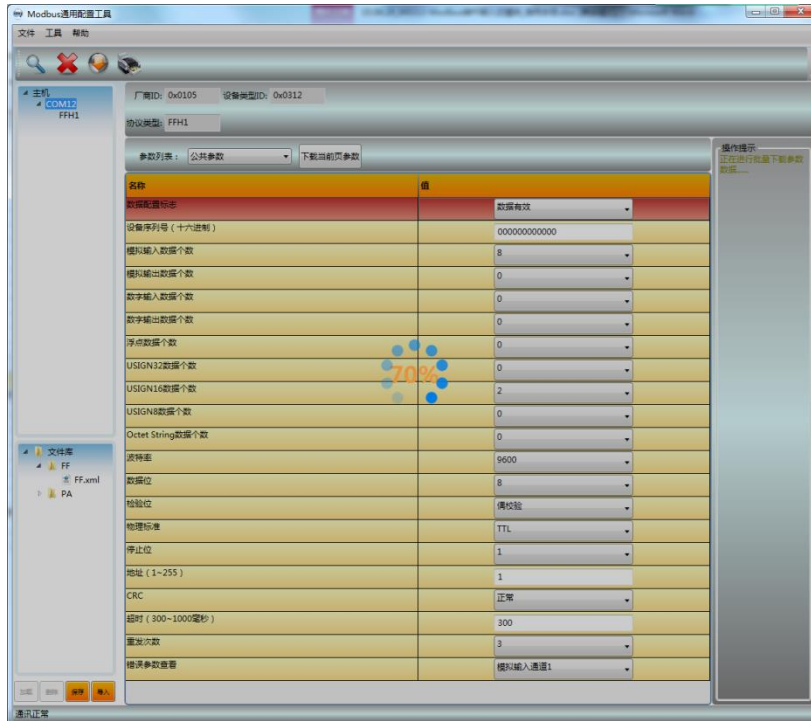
Modbus通用配置工具

文件 工具 帮助

主机
COM12
FFH1

厂商ID: 0x0105 设备类型ID: 0x0312

协议类型: FFH1

参数列表: 公共参数 下载当前页参数

| 名称 | 值 |
|---|---|
| 数据配置标志 | 数据有效 |
| 设备序列号（十六进制） | 000000000000 |
| 模拟输入数据个数 | 8 |
| 模拟输出数据个数 | 0 |
| 数字输入数据个数 | 0 |
| 数字输出数据个数 | 0 |
| 浮点数据个数 | 0 |
| USIGN32数据个数 | 0 |
| USIGN16数据个数 | 2 |
| USIGN8数据个数 | 0 |
| Octet String数据个数 | 0 |
| 波特率 | 9600 |
| 数据位 | 8 |
| 检验位 | 偶校验 |
| 物理标准 | TTL |
| 停止位 | 1 |
| 地址（1~255） | 1 |
| CRC | 正常 |
| 超时（300~1000毫秒） | 300 |
| 重发次数 | 3 |
| 错误参数查看 | 模拟输入通道1 |

70%

操作提示
正在进行批量下载参数数据......

文件库
FF
FF.xml
PA

加载 删除 保存 导入

通讯正常